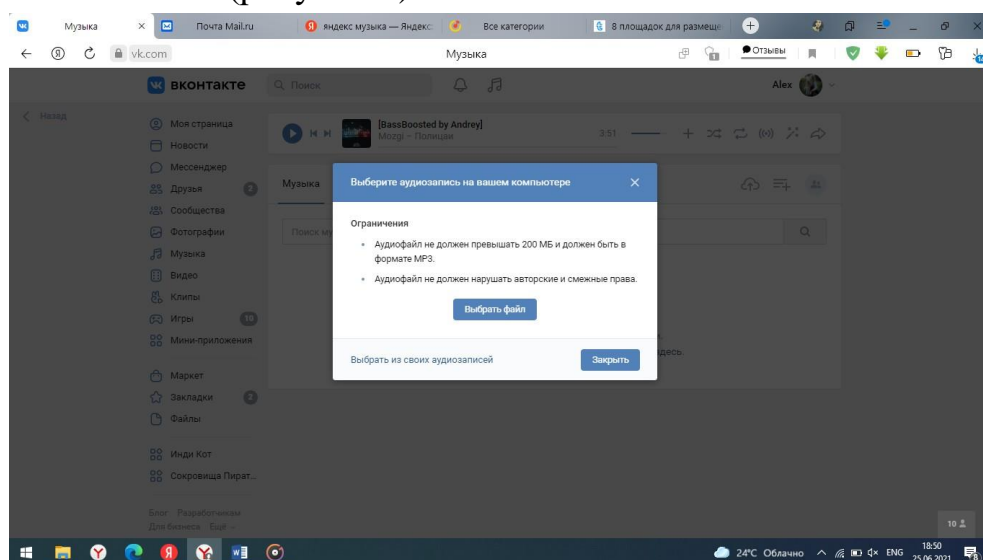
Музыка
Почта Mail.ru
яндекс музыка — Яндекс
Все категории
8 площадок для размеще
vk.com
Музыка
Отзывы
ВКОНТАКТЕ
Поиск
Alex
Назад
Моя страница
Новости
Мессенджер
Друзья
Сообщества
Фотографии
Музыка
Видео
Клипы
Игры
Мини-приложения
Маркет
Закладки
Файлы
Инди Кот
Сокровища Пират...
Блог Разработчикам
Для бизнеса Ещё
[BassBoosted by Andrey]
Mozgi – Полицая
3:51
Музыка
Поиск му
Выберите аудиозапись на вашем компьютере
Ограничения
• Аудиофайл не должен превышать 200 МБ и должен быть в формате MP3.
• Аудиофайл не должен нарушать авторские и смежные права.
Выбрать файл
Выбрать из своих аудиозаписей
Закрыть
десь.
10
24°C Облачно
ENG
18:50
25.06.2021